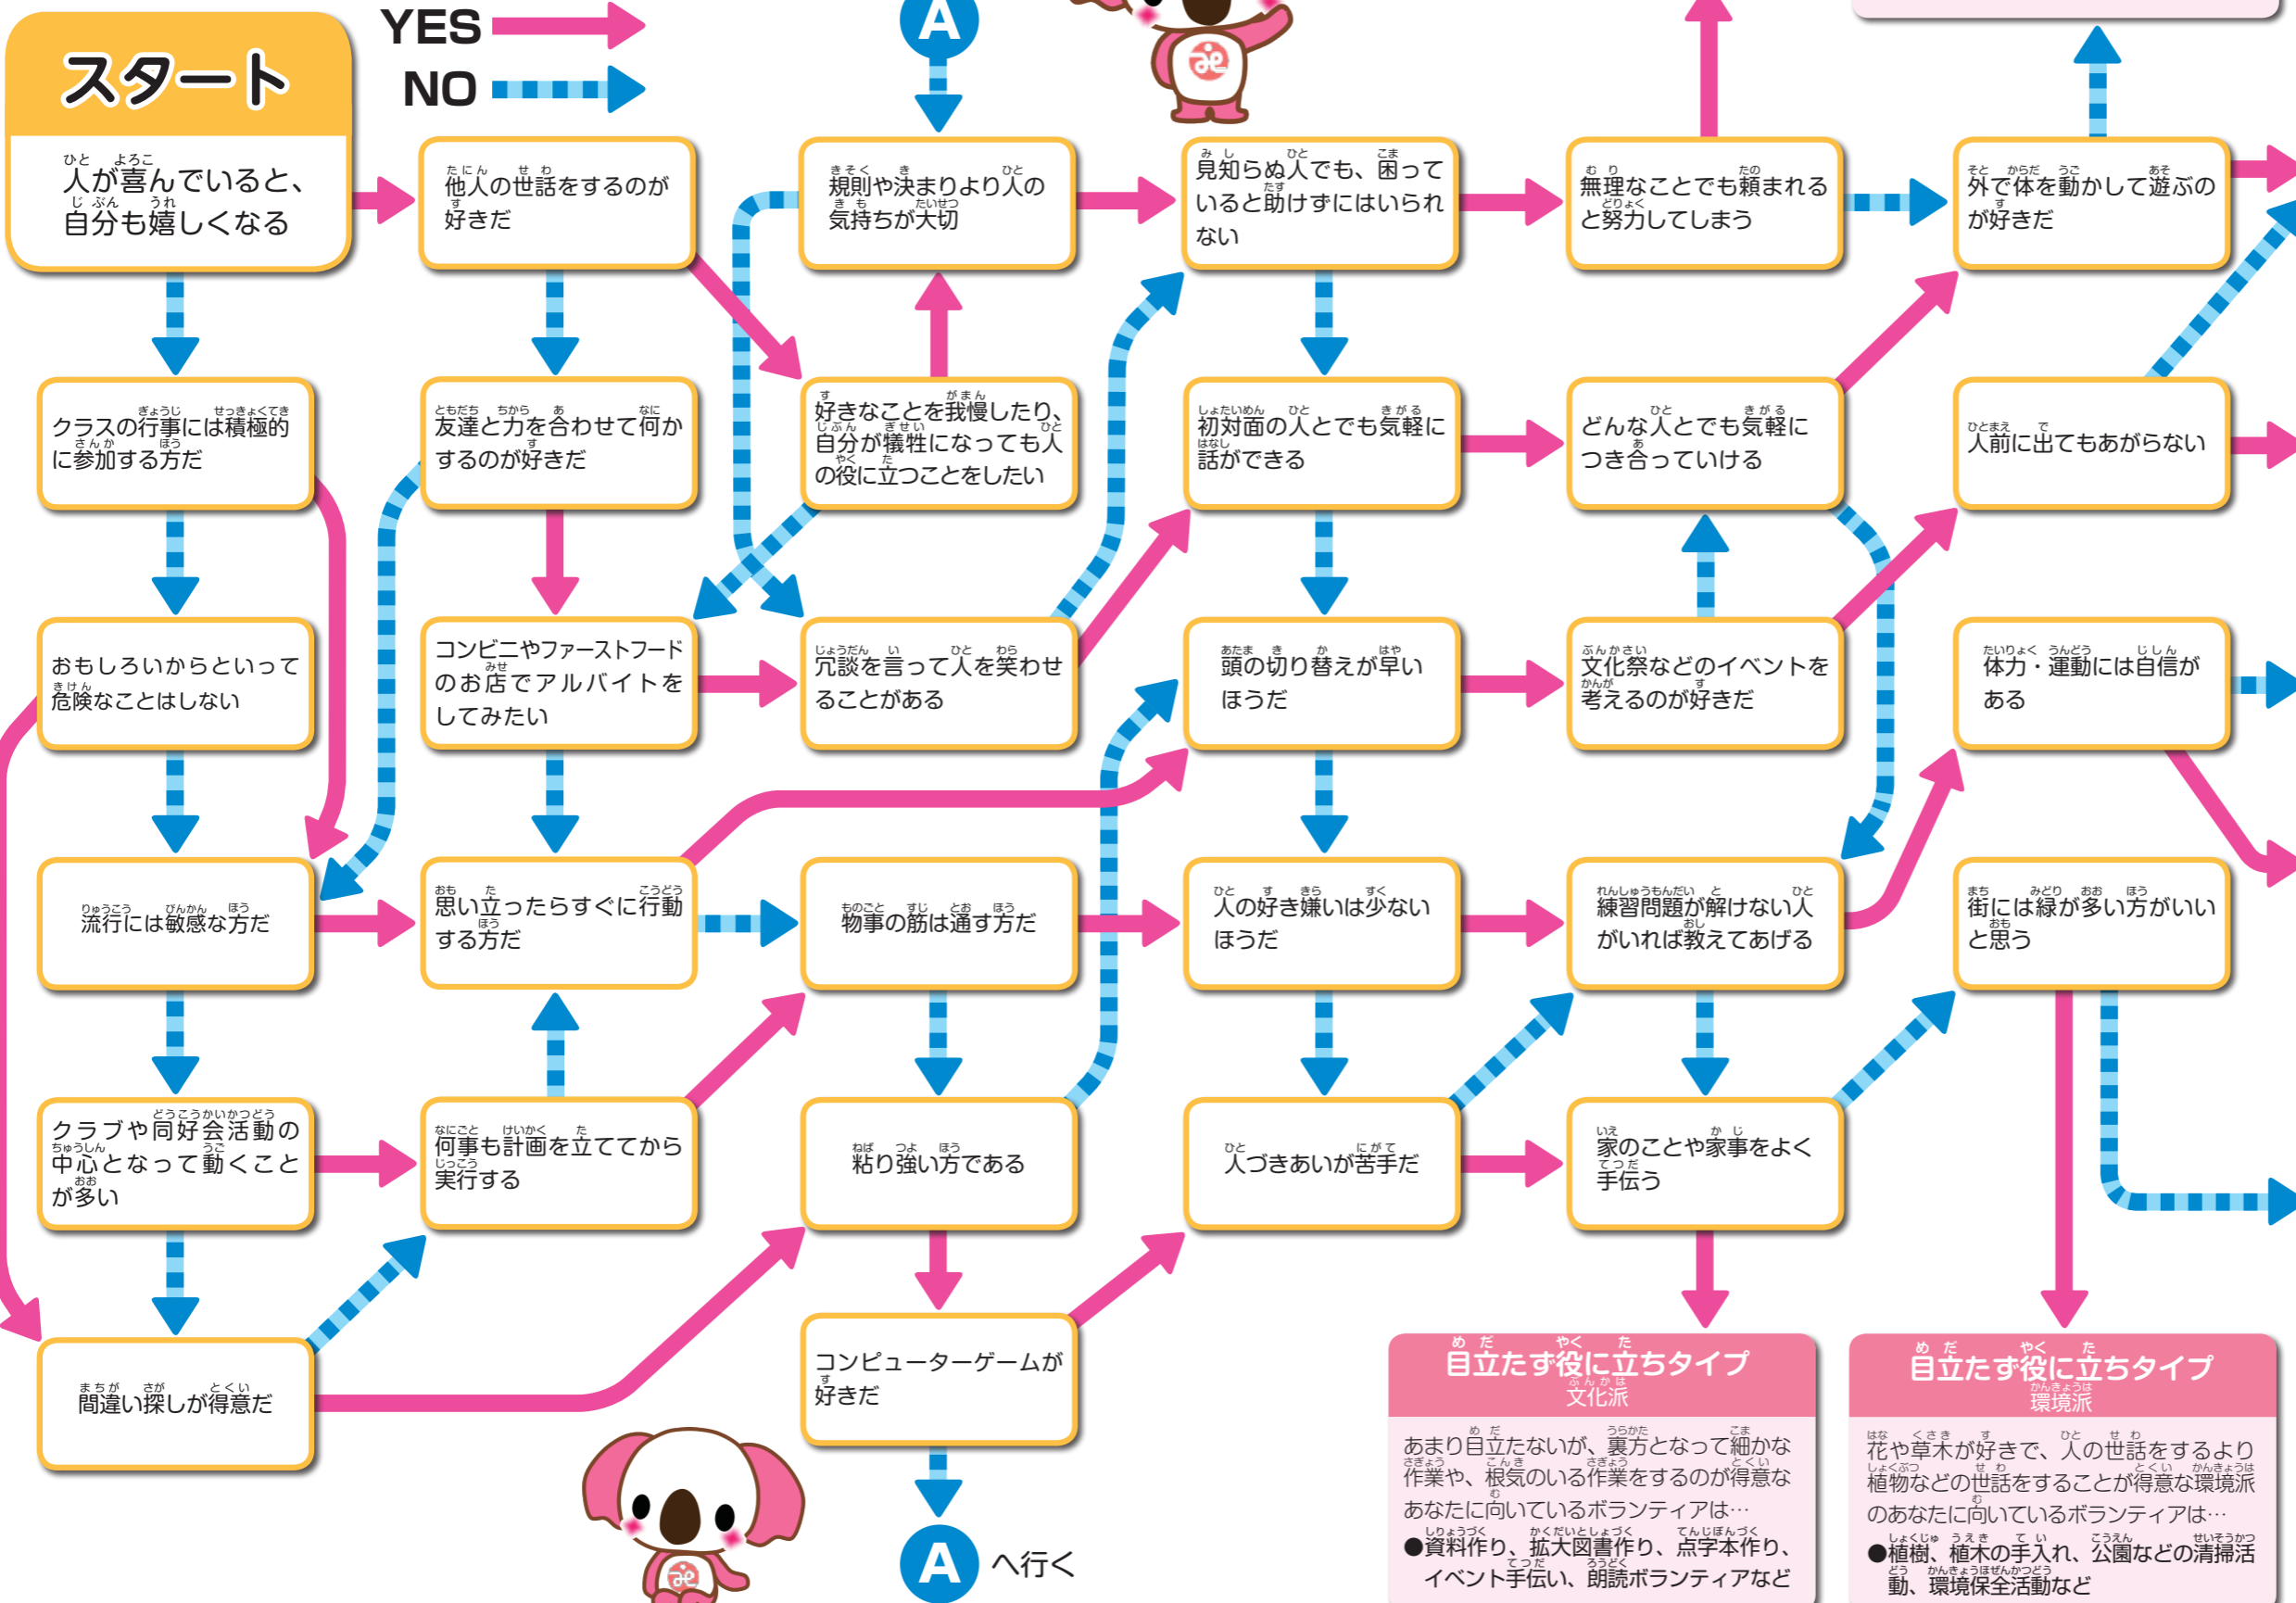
スタート

YES
NO

A

人が喜んでいると、自分も嬉しくなる

他人の世話をするのが好きだ

規則や決まりより人の気持ちが大切

見知らぬ人でも、困っていると助けずにはいられない

無理なことでも頼まれると努力してしまう

外で体を動かして遊ぶのが好きだ

クラスの行事には積極的に参加する方だ

友達と力を合わせて何かするのが好きだ

好きなことを我慢したり、自分が犠牲になっても人の役に立つことをしたい

初対面の人とでも気軽に話ができる

どんな人とでも気軽につき合っていける

人前に出てもあがらない

おもしろいからといって危険なことはしない

コンビニやファーストフードのお店でアルバイトをしてみたい

冗談を言って人を笑わせることがある

頭の切り替えが早いほうだ

文化祭などのイベントを考えるのが好きだ

体力・運動には自信がある

流行には敏感な方だ

思い立ったらすぐに行動する方だ

物事の筋は通す方だ

人の好き嫌いは少ないほうだ

練習問題が解けない人がいれば教えてあげる

街には緑が多い方がいいと思う

クラブや同好会活動の中心となって動くことが多い

何事も計画を立ててから実行する

粘り強い方である

人づきあいが苦手だ

家のことや家事をよく手伝う

間違い探しが得意だ

コンピューターゲームが好きだ

A へ行く

目立たず役に立ちタイプ
文化派

あまり目立たないが、裏方となって細かな作業や、根気のいる作業をするのが得意なあなたに向いているボランティアは…
●資料作り、拡大図書作り、点字本作り、イベント手伝い、朗読ボランティアなど

目立たず役に立ちタイプ
環境派

花や草木が好きで、人の世話をするより植物などの世話をすることが得意な環境派のあなたに向いているボランティアは…
●植樹、植木の手入れ、公園などの清掃活動、環境保全活動など